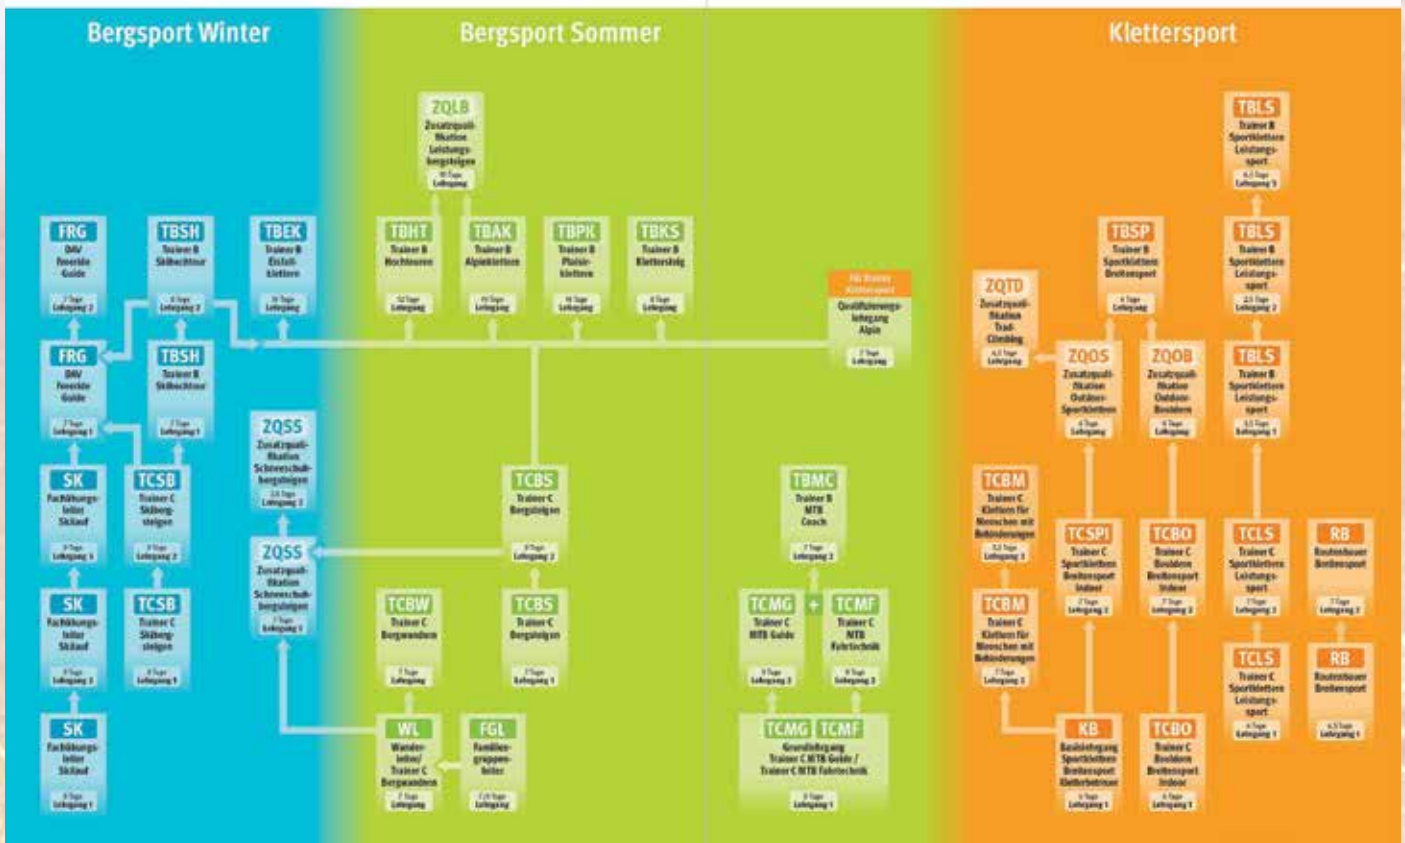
Bergsport Winter

FRG
DAV Freeride Guide
Lehrgang 2

TBSH
Trainer B Skihochtour
Lehrgang 2

TBEK
Trainer B Eisfallklettern
Lehrgang

FRG
DAV Freeride Guide
Lehrgang 1

TBSH
Trainer B Skihochtour
Lehrgang 1

SK
Fachübungsleiter Skilauf
Lehrgang 3

TCSB
Trainer C Skibergsteigen
Lehrgang 2

SK
Fachübungsleiter Skilauf
Lehrgang 2

TCSB
Trainer C Skibergsteigen
Lehrgang 1

SK
Fachübungsleiter Skilauf
Lehrgang 1

Bergsport Sommer

ZQLB
Zusatzqualifikation Leistungsbergsteigen
Lehrgang

TBHT
Trainer B Hochtouren
Lehrgang

TBAK
Trainer B Alpinklettern
Lehrgang

TBPK
Trainer B Plaisirklettern
Lehrgang

TBKS
Trainer B Klettersteig
Lehrgang

Für Trainer Klettersport
Qualifizierungslehrgang Alpin
Lehrgang

ZQSS
Zusatzqualifikation Schneeschuhbergsteigen
Lehrgang 2

ZQSS
Zusatzqualifikation Schneeschuhbergsteigen
Lehrgang 1

TCBS
Trainer C Bergsteigen
Lehrgang 2

TCBW
Trainer C Bergwandern
Lehrgang

TCBS
Trainer C Bergsteigen
Lehrgang 1

WL
Wanderleiter/ Trainer C Bergwandern
Lehrgang

FGL
Familiengruppenleiter
Lehrgang

TBMC
Trainer B MTB Coach
Lehrgang 2

TCMG
Trainer C MTB Guide
Lehrgang 2

TCMF
Trainer C MTB Fahrtechnik
Lehrgang 2

TCMG TCMF
Grundlehrgang Trainer C MTB Guide / Trainer C MTB Fahrtechnik
Lehrgang 1

Klettersport

TBLS
Trainer B Sportklettern Leistungssport
Lehrgang 3

TBSP
Trainer B Sportklettern Breitensport
Lehrgang

TBLS
Trainer B Sportklettern Leistungssport
Lehrgang 2

ZQTD
Zusatzqualifikation Trad-Climbing
Lehrgang

ZQOS
Zusatzqualifikation Outdoor-Sportklettern
Lehrgang

ZQOB
Zusatzqualifikation Outdoor-Bouldern
Lehrgang

TBLS
Trainer B Sportklettern Leistungssport
Lehrgang 1

TCBM
Trainer C Klettern für Menschen mit Behinderungen
Lehrgang 3

TCSPI
Trainer C Sportklettern Breitensport Indoor
Lehrgang 2

TCBO
Trainer C Bouldern Breitensport Indoor
Lehrgang 2

TCLS
Trainer C Sportklettern Leistungssport
Lehrgang 2

RB
Routenbauer Breitensport
Lehrgang 2

TCBM
Trainer C Klettern für Menschen mit Behinderungen
Lehrgang 2

TCLS
Trainer C Sportklettern Leistungssport
Lehrgang 1

RB
Routenbauer Breitensport
Lehrgang 1

KB
Basislehrgang Sportklettern Breitensport Kletterbetreuer
Lehrgang 1

TCBO
Trainer C Bouldern Breitensport Indoor
Lehrgang 1